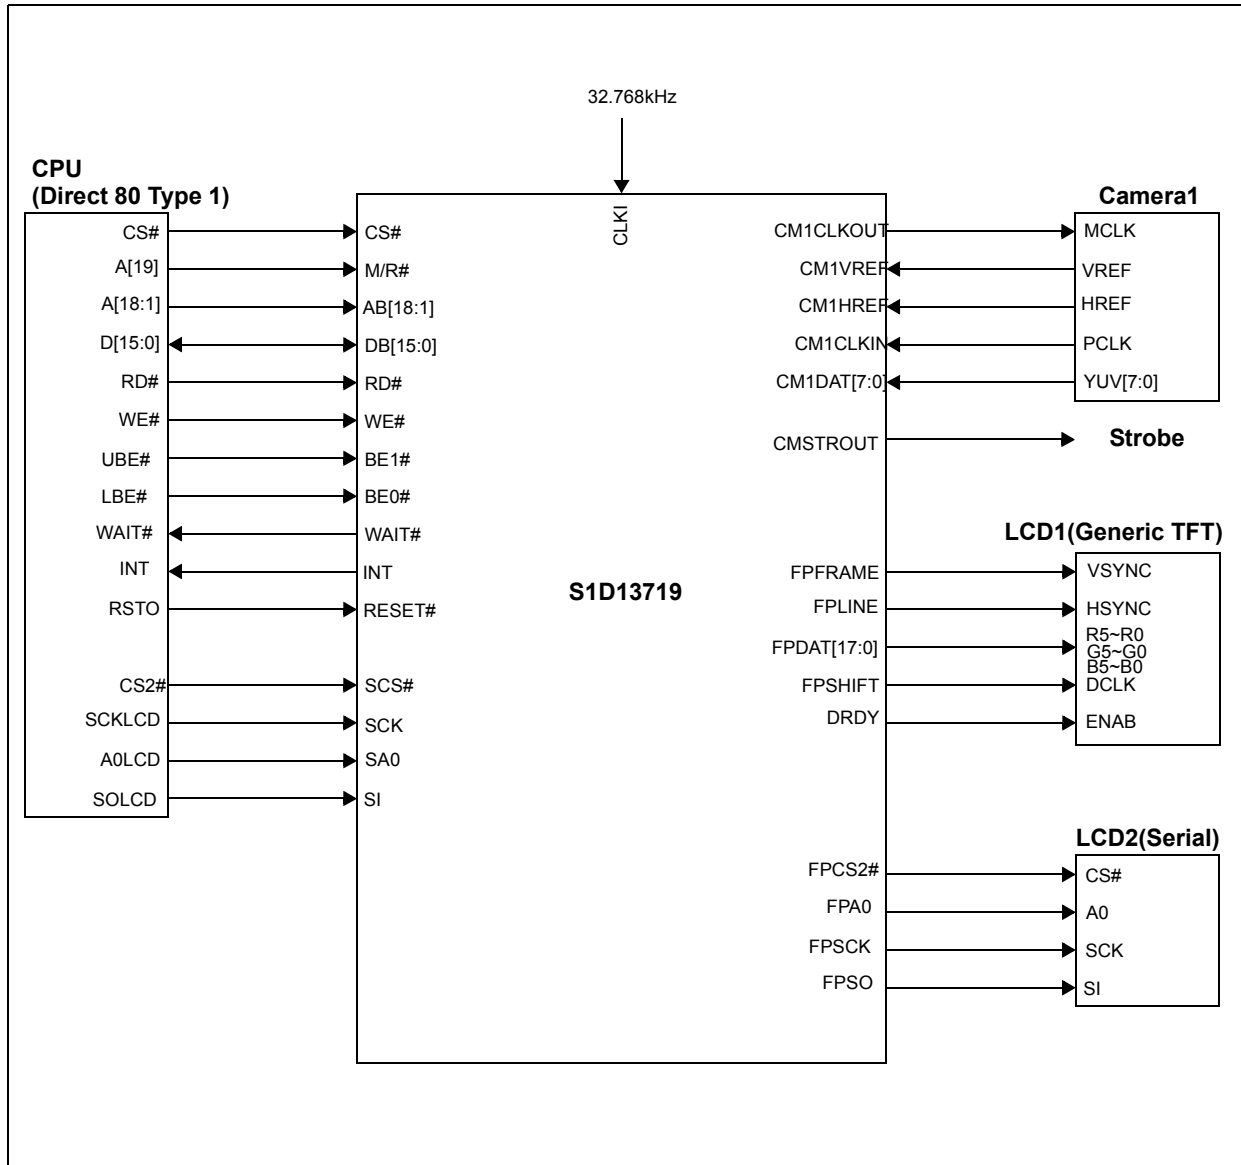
32.768kHz

CPU
(Direct 80 Type 1)

CS#
A[19]
A[18:1]
D[15:0]
RD#
WE#
UBE#
LBE#
WAIT#
INT
RSTO
CS2#
SCKLCD
A0LCD
SOLCD

CLKI

CS#
M/R#
AB[18:1]
DB[15:0]
RD#
WE#
BE1#
BE0#
WAIT#
INT
RESET#
SCS#
SCK
SA0
SI

S1D13719

CM1CLKOUT
CM1VREF
CM1HREF
CM1CLKIN
CM1DAT[7:0]
CMSTROUT
FPFRAME
FPLINE
FPDAT[17:0]
FPSHIFT
DRDY
FPCS2#
FPA0
FPSCK
FPSO

Camera1

MCLK
VREF
HREF
PCLK
YUV[7:0]

Strobe

LCD1(Generic TFT)

VSYNC
HSYNC
R5~R0
G5~G0
B5~B0
DCLK
ENAB

LCD2(Serial)

CS#
A0
SCK
SI